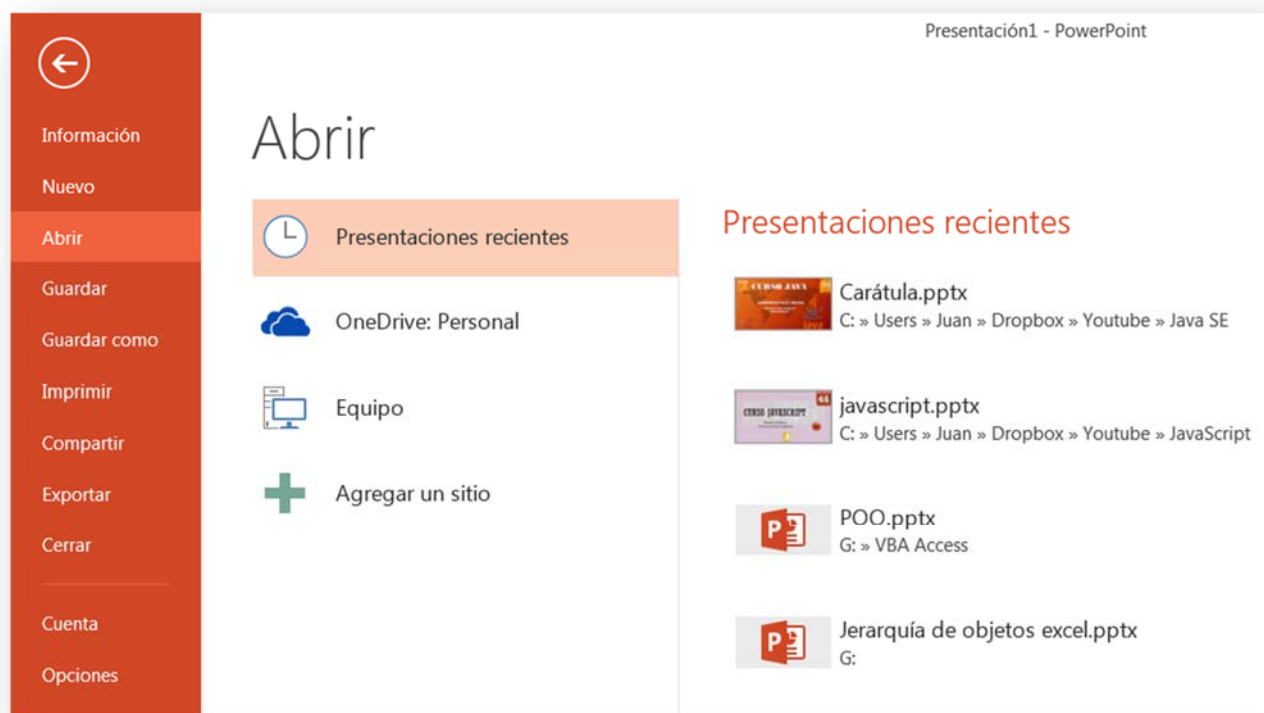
Presentación1 - PowerPoint

Información
Nuevo
Abrir
Guardar
Guardar como
Imprimir
Compartir
Exportar
Cerrar
Cuenta
Opciones

Abrir

Presentaciones recientes
OneDrive: Personal
Equipo
Agregar un sitio

Presentaciones recientes

CURSO JAVA
Carátula.pptx
C: » Users » Juan » Dropbox » Youtube » Java SE

CURSO JAVASCRIPT
javascript.pptx
C: » Users » Juan » Dropbox » Youtube » JavaScript

POO.pptx
G: » VBA Access

Jerarquía de objetos excel.pptx
G: